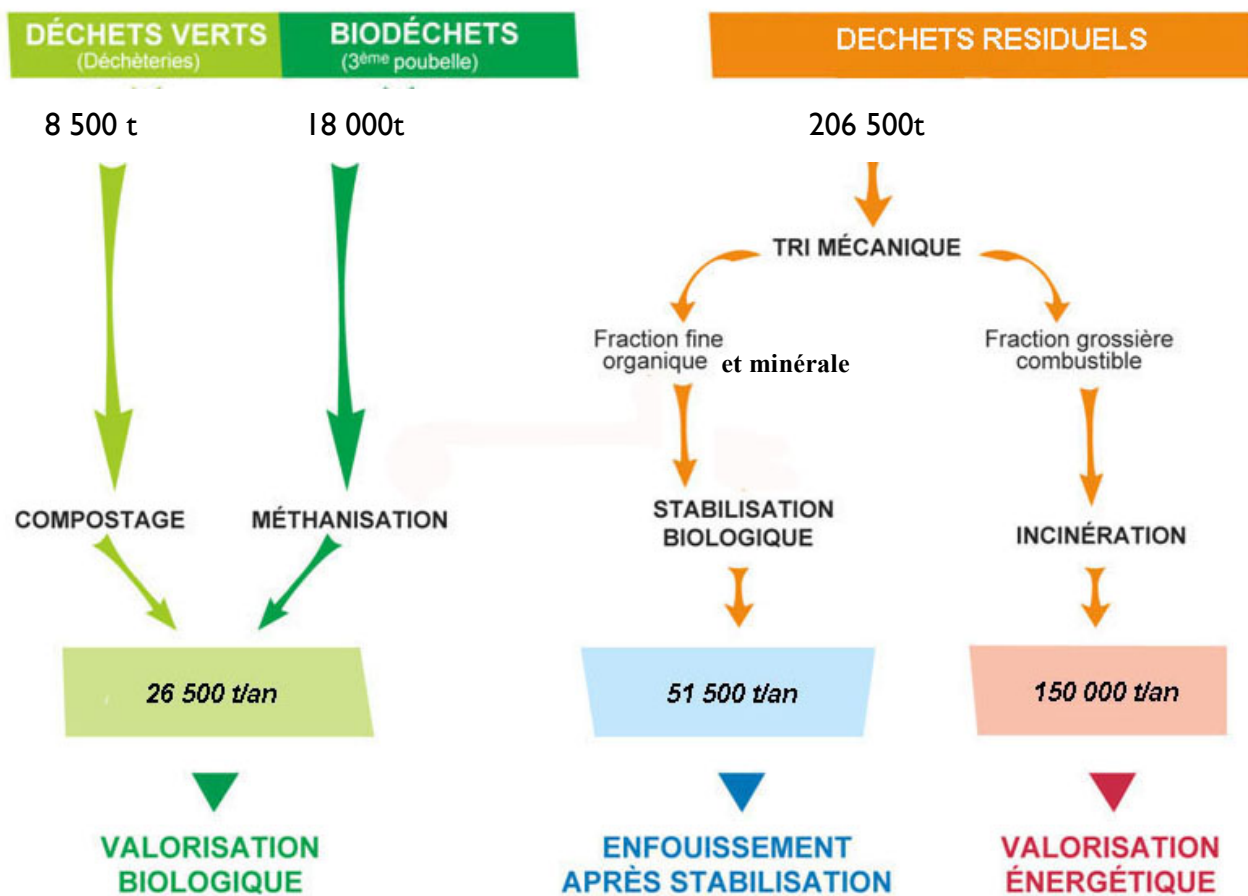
DÉCHETS VERTS
(Déchèteries)

BIODÉCHETS
(3$^{ème}$ poubelle)

DECHETS RESIDUELS

8 500 t

18 000t

206 500t

TRI MÉCANIQUE

Fraction fine organique et minérale

Fraction grossière combustible

COMPOSTAGE

MÉTHANISATION

STABILISATION BIOLOGIQUE

INCINÉRATION

26 500 t/an

51 500 t/an

150 000 t/an

VALORISATION BIOLOGIQUE

ENFOUISSEMENT APRÈS STABILISATION

VALORISATION ÉNERGÉTIQUE